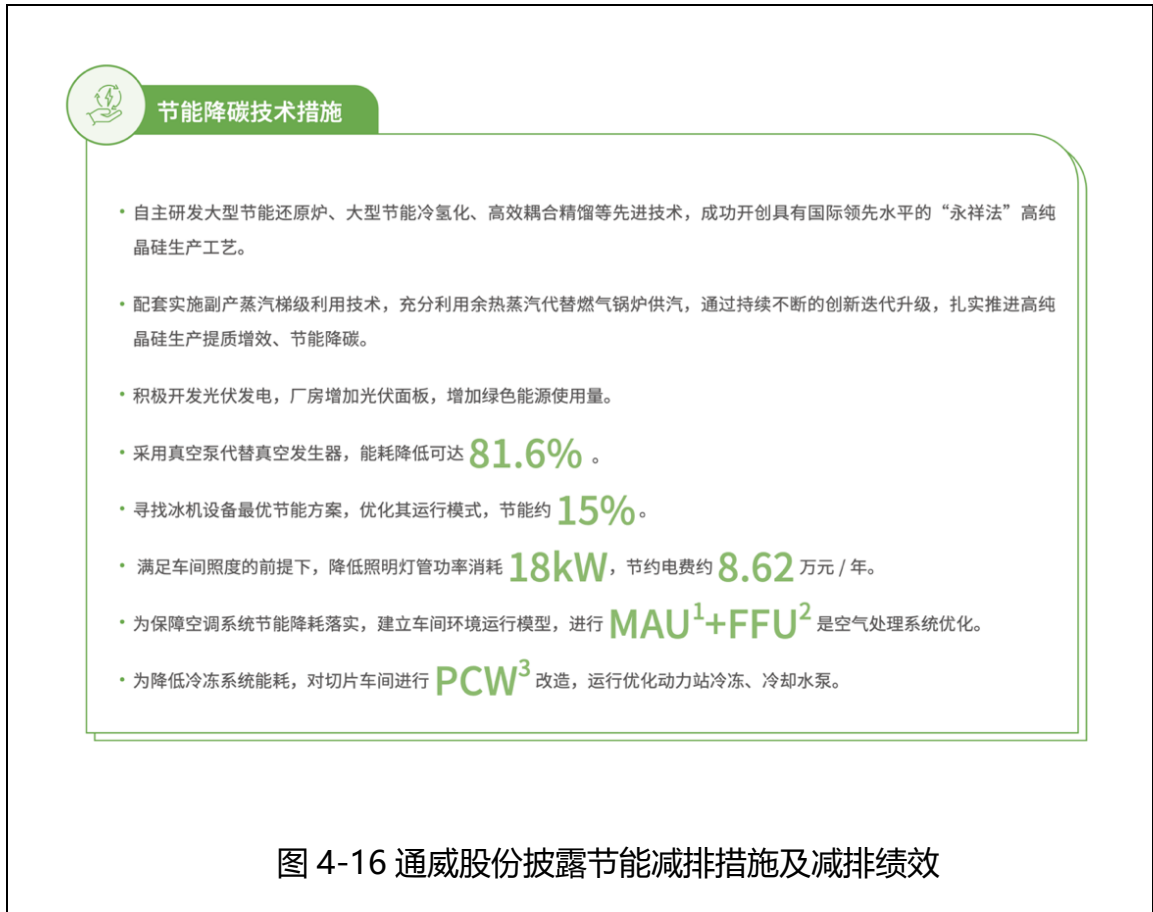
节能降碳技术措施

· 自主研发大型节能还原炉、大型节能冷氢化、高效耦合精馏等先进技术，成功开创具有国际领先水平的“永祥法”高纯晶硅生产工艺。

· 配套实施副产蒸汽梯级利用技术，充分利用余热蒸汽代替燃气锅炉供汽，通过持续不断的创新迭代升级，扎实推进高纯晶硅生产提质增效、节能降碳。

· 积极开发光伏发电，厂房增加光伏面板，增加绿色能源使用量。

· 采用真空泵代替真空发生器，能耗降低可达 81.6% 。

· 寻找冰机设备最优节能方案，优化其运行模式，节能约 15%。

· 满足车间照度的前提下，降低照明灯管功率消耗 18kW，节约电费约 8.62 万元 / 年。

· 为保障空调系统节能降耗落实，建立车间环境运行模型，进行 MAU$^1$+FFU$^2$ 是空气处理系统优化。

· 为降低冷冻系统能耗，对切片车间进行 PCW$^3$ 改造，运行优化动力站冷冻、冷却水泵。

图 4-16 通威股份披露节能减排措施及减排绩效